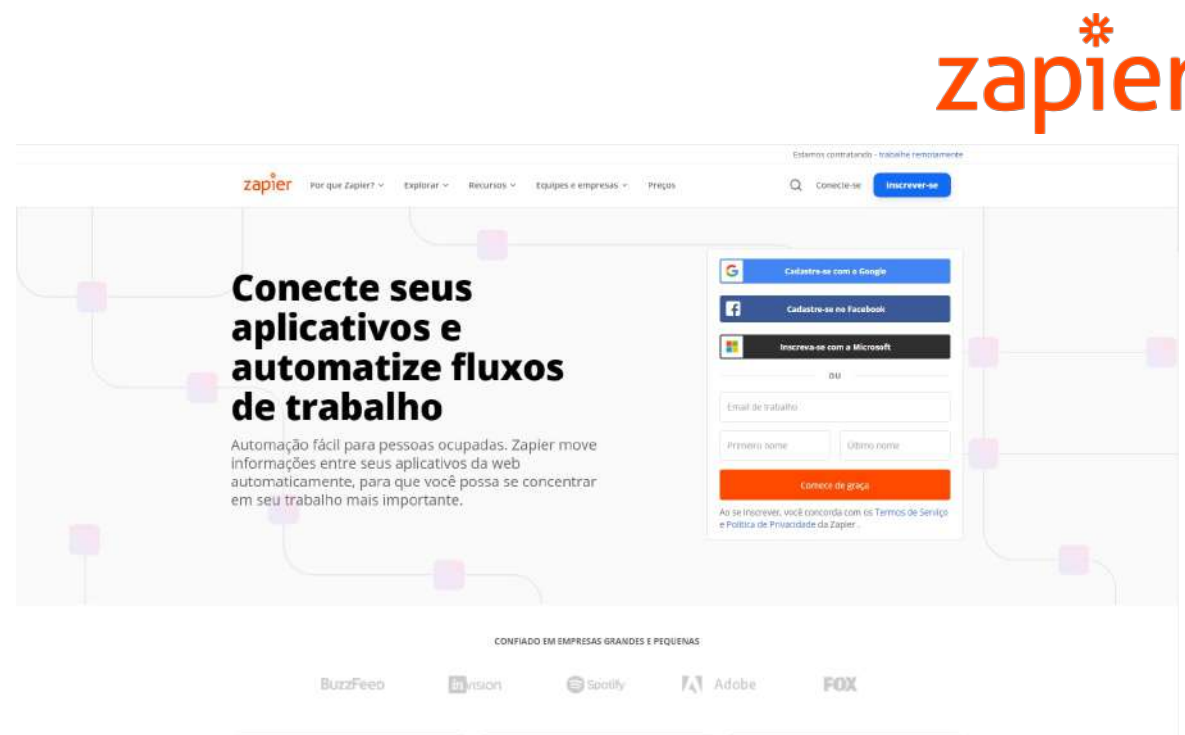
zapier

Estamos contratando - trabalhe remotamente

zapier Por que Zapier? Explorar Recursos Equipes e empresas Preços Conecte-se Inscrever-se

Conecte seus aplicativos e automatize fluxos de trabalho

Automação fácil para pessoas ocupadas. Zapier move informações entre seus aplicativos da web automaticamente, para que você possa se concentrar em seu trabalho mais importante.

Cadastre-se com o Google

Cadastre-se no Facebook

Inscreva-se com a Microsoft

OU

Email de trabalho

Primeiro nome

Último nome

Comece de graça

Ao se inscrever, você concorda com os Termos de Serviço e Política de Privacidade da Zapier.

CONFIADO EM EMPRESAS GRANDES E PEQUENAS

BuzzFeed InVision Spotify Adobe FOX